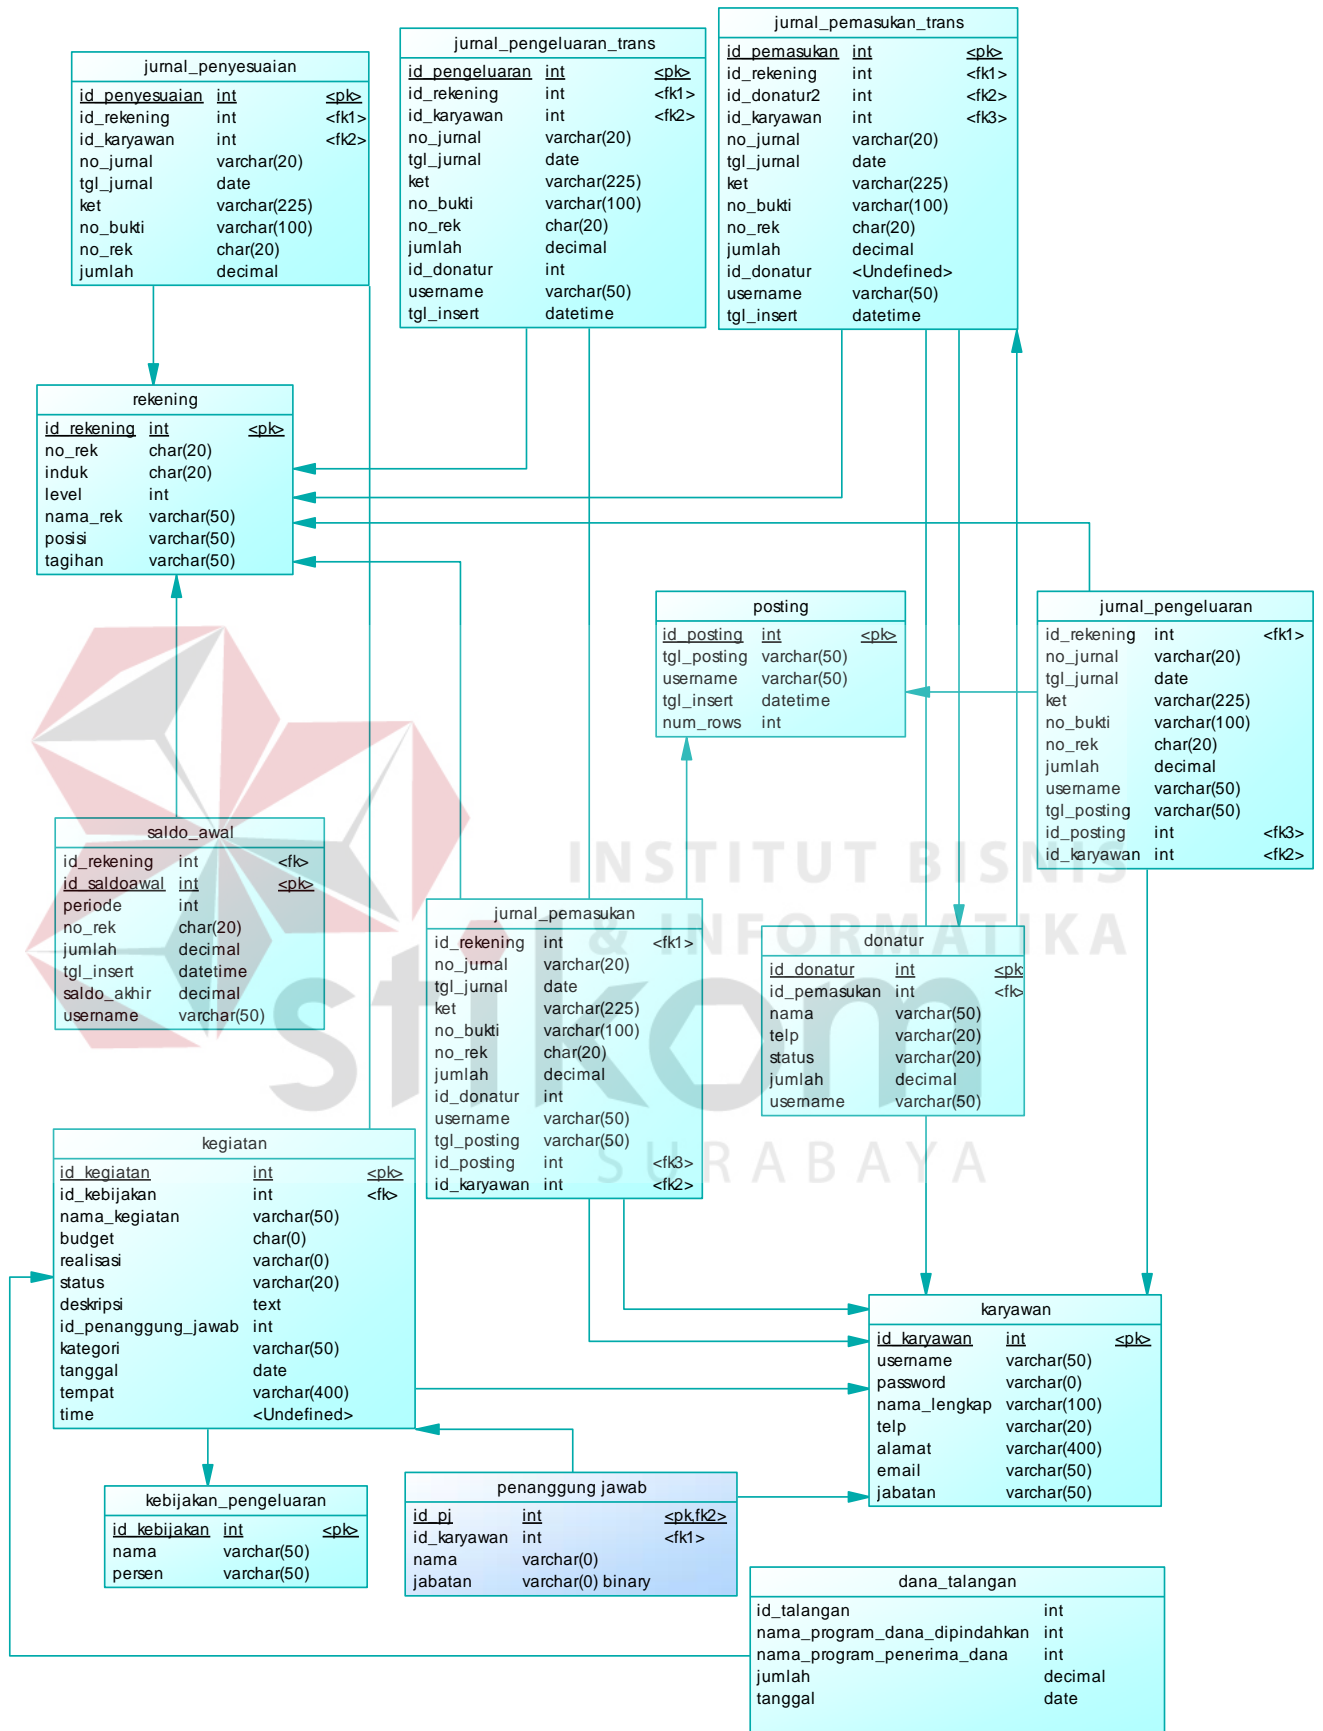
jurnal_penyesuaian

| id_penyesuaian | int | <pk> |
|---|---|---|
| id_rekening | int | <fk1> |
| id_karyawan | int | <fk2> |
| no_jurnal | varchar(20) | |
| tgl_jurnal | date | |
| ket | varchar(225) | |
| no_bukti | varchar(100) | |
| no_rek | char(20) | |
| jumlah | decimal | |

jurnal_pengeluaran_trans

| id_pengeluaran | int | <pk> |
|---|---|---|
| id_rekening | int | <fk1> |
| id_karyawan | int | <fk2> |
| no_jurnal | varchar(20) | |
| tgl_jurnal | date | |
| ket | varchar(225) | |
| no_bukti | varchar(100) | |
| no_rek | char(20) | |
| jumlah | decimal | |
| id_donatur | int | |
| username | varchar(50) | |
| tgl_insert | datetime | |

jurnal_pemasukan_trans

| id_pemasukan | int | <pk> |
|---|---|---|
| id_rekening | int | <fk1> |
| id_donatur2 | int | <fk2> |
| id_karyawan | int | <fk3> |
| no_jurnal | varchar(20) | |
| tgl_jurnal | date | |
| ket | varchar(225) | |
| no_bukti | varchar(100) | |
| no_rek | char(20) | |
| jumlah | decimal | |
| id_donatur | <Undefined> | |
| username | varchar(50) | |
| tgl_insert | datetime | |

rekening

| id_rekening | int | <pk> |
|---|---|---|
| no_rek | char(20) | |
| induk | char(20) | |
| level | int | |
| nama_rek | varchar(50) | |
| posisi | varchar(50) | |
| tagihan | varchar(50) | |

posting

| id_posting | int | <pk> |
|---|---|---|
| tgl_posting | varchar(50) | |
| username | varchar(50) | |
| tgl_insert | datetime | |
| num_rows | int | |

jurnal_pengeluaran

| id_rekening | int | <fk1> |
|---|---|---|
| no_jurnal | varchar(20) | |
| tgl_jurnal | date | |
| ket | varchar(225) | |
| no_bukti | varchar(100) | |
| no_rek | char(20) | |
| jumlah | decimal | |
| username | varchar(50) | |
| tgl_posting | varchar(50) | |
| id_posting | int | <fk3> |
| id_karyawan | int | <fk2> |

saldo_awal

| id_rekening | int | <fk> |
|---|---|---|
| id_saldoawal | int | <pk> |
| periode | int | |
| no_rek | char(20) | |
| jumlah | decimal | |
| tgl_insert | datetime | |
| saldo_akhir | decimal | |
| username | varchar(50) | |

INSTITUT BISNIS & INFORMATIKA
stikom
SURABAYA

jurnal_pemasukan

| id_rekening | int | <fk1> |
|---|---|---|
| no_jurnal | varchar(20) | |
| tgl_jurnal | date | |
| ket | varchar(225) | |
| no_bukti | varchar(100) | |
| no_rek | char(20) | |
| jumlah | decimal | |
| id_donatur | int | |
| username | varchar(50) | |
| tgl_posting | varchar(50) | |
| id_posting | int | <fk3> |
| id_karyawan | int | <fk2> |

donatur

| id_donatur | int | <pk |
|---|---|---|
| id_pemasukan | int | <fk |
| nama | varchar(50) | |
| telp | varchar(20) | |
| status | varchar(20) | |
| jumlah | decimal | |
| username | varchar(50) | |

kegiatan

| id_kegiatan | int | <pk> |
|---|---|---|
| id_kebijakan | int | <fk> |
| nama_kegiatan | varchar(50) | |
| budget | char(0) | |
| realisasi | varchar(0) | |
| status | varchar(20) | |
| deskripsi | text | |
| id_penanggung_jawab | int | |
| kategori | varchar(50) | |
| tanggal | date | |
| tempat | varchar(400) | |
| time | <Undefined> | |

karyawan

| id_karyawan | int | <pk> |
|---|---|---|
| username | varchar(50) | |
| password | varchar(0) | |
| nama_lengkap | varchar(100) | |
| telp | varchar(20) | |
| alamat | varchar(400) | |
| email | varchar(50) | |
| jabatan | varchar(50) | |

kebijakan_pengeluaran

| id_kebijakan | int | <pk> |
|---|---|---|
| nama | varchar(50) | |
| persen | varchar(50) | |

penanggung jawab

| id_pj | int | <pk,fk2> |
|---|---|---|
| id_karyawan | int | <fk1> |
| nama | varchar(0) | |
| jabatan | varchar(0) binary | |

dana_talangan

| id_talangan | int |
|---|---|
| nama_program_dana_dipindahkan | int |
| nama_program_penerima_dana | int |
| jumlah | decimal |
| tanggal | date |